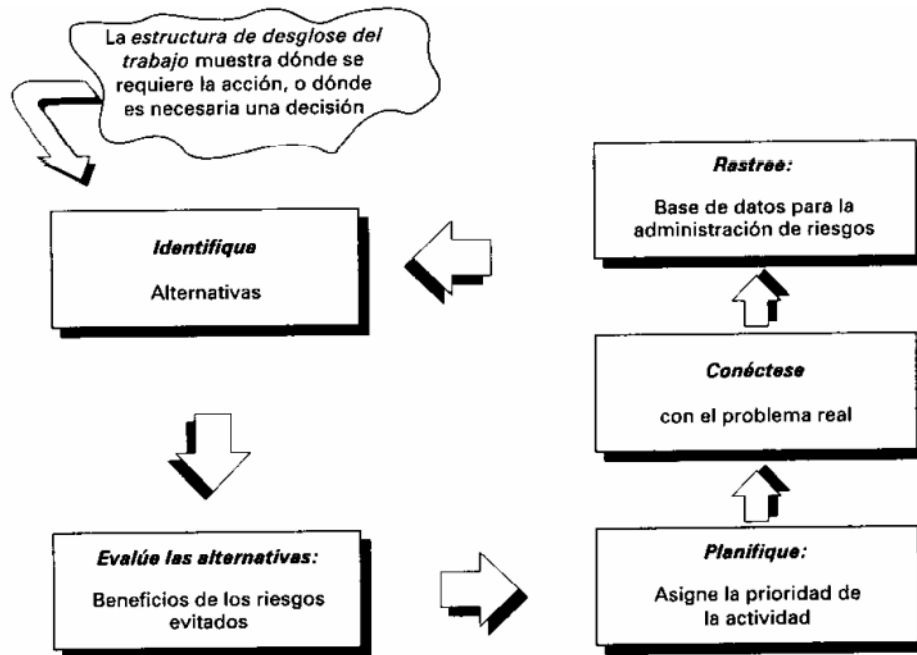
La *estructura de desglose del trabajo* muestra dónde se requiere la acción, o dónde es necesaria una decisión

***Identifique***

Alternativas

***Evalúe las alternativas:***

Beneficios de los riesgos evitados

***Planifique:***

Asigne la prioridad de la actividad

***Conéctese***

con el problema real

***Rastree:***

Base de datos para la administración de riesgos